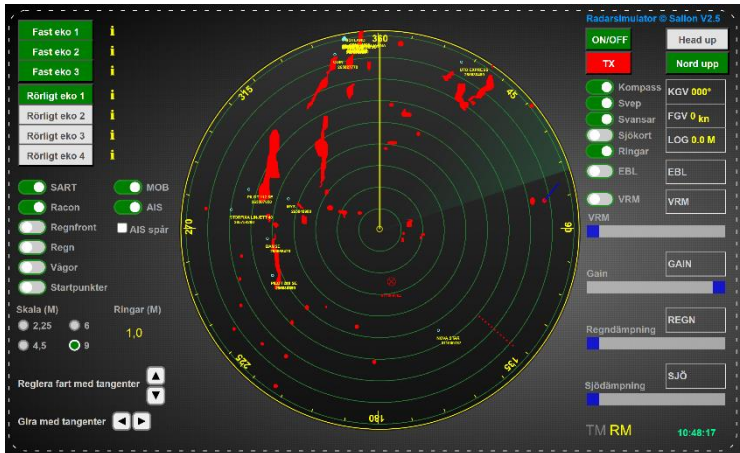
Fast eko 1 i
Fast eko 2 i
Fast eko 3 i
Rörligt eko 1 i
Rörligt eko 2 i
Rörligt eko 3 i
Rörligt eko 4 i

SART
Racon
Regnfront
Regn
Vågor
Startpunkter
MOB
AIS
AIS spår

Skala (M)
2,25
4,5
6
9
Ringar (M)
1,0

Reglera fart med tangenter ▲ ▼
Gira med tangenter ◀ ▶

360
45
90
135
180
225
270
315

Radarsimulator © Sallon V2.5
ON/OFF
Head up
TX
Nord upp
Kompass
Svep
Svansar
Sjökort
Ringar
EBL
VRM
KGV 000°
FGV 0 kn
LOG 0.0 M
EBL
VRM
VRM
Gain
GAIN
Regndämpning
REGN
Sjödämpning
SJÖ
TM RM
10:48:17